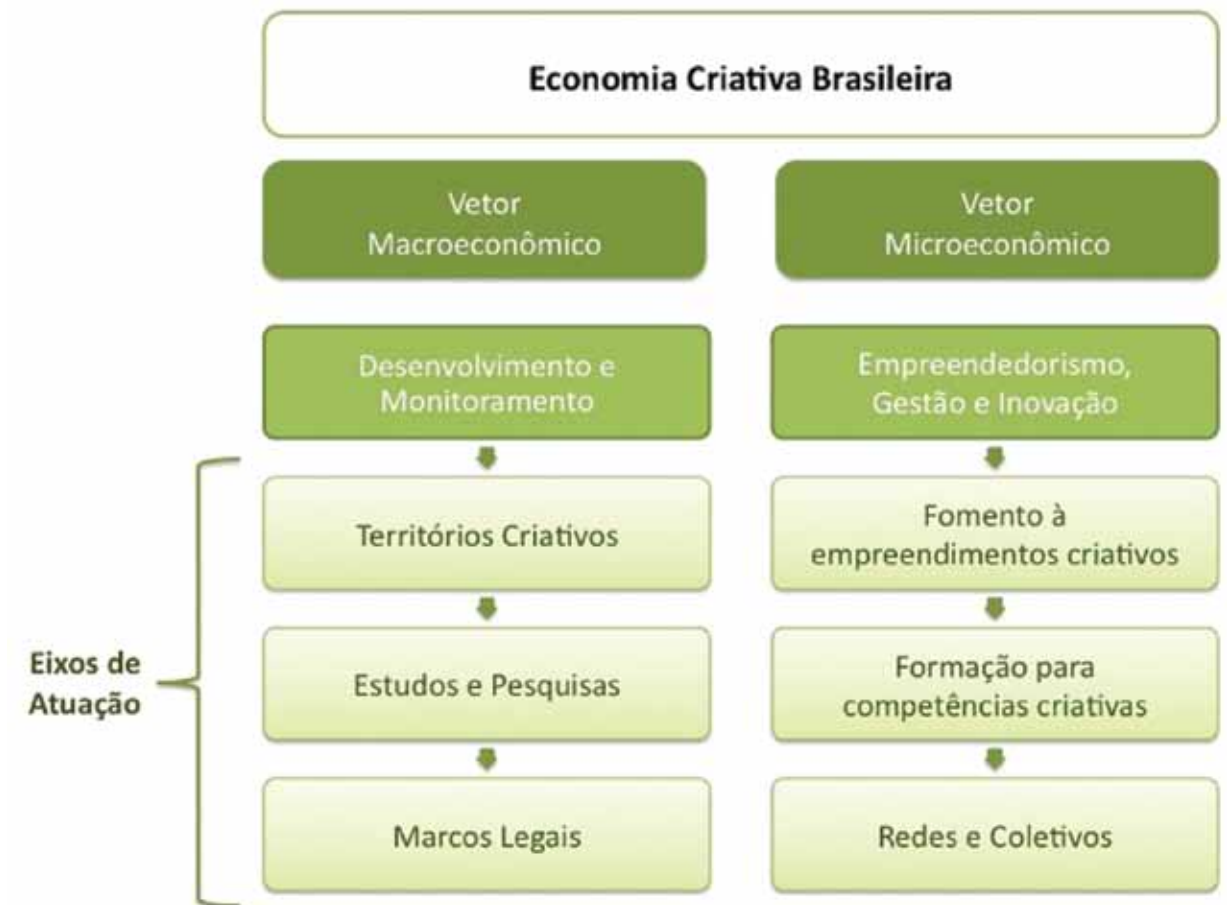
Economia Criativa Brasileira

Vetor Macroeconômico

Vetor Microeconômico

Desenvolvimento e Monitoramento

Empreendedorismo, Gestão e Inovação

Eixos de Atuação

Territórios Criativos

Fomento à empreendimentos criativos

Estudos e Pesquisas

Formação para competências criativas

Marcos Legais

Redes e Coletivos